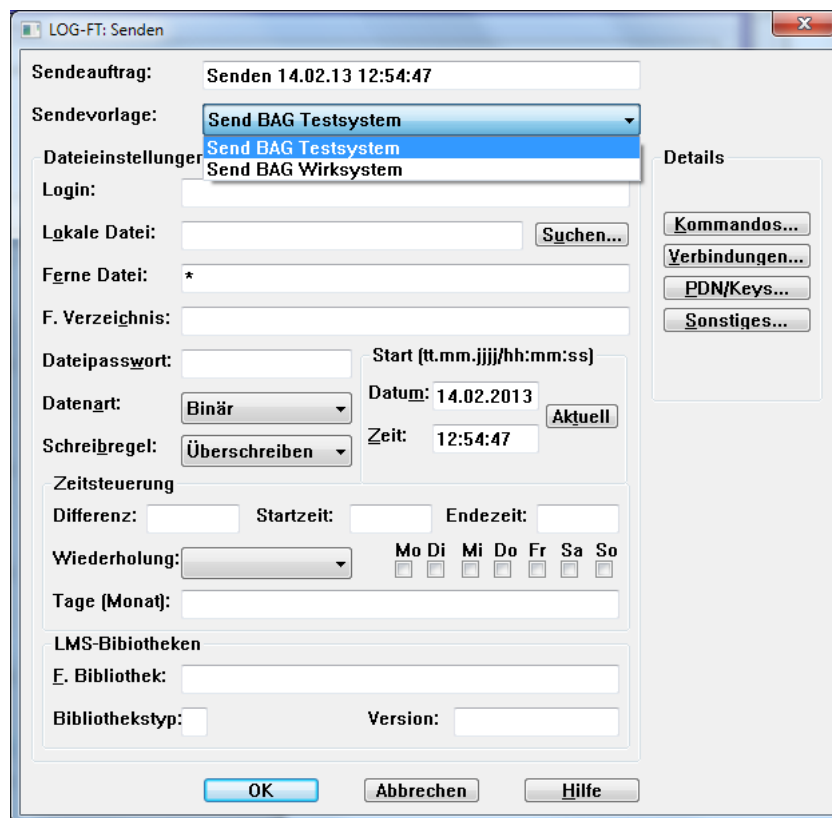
LOG-FT: Senden

Sendeauftrag: Senden 14.02.13 12:54:47

Sendevorlage: Send BAG Testsystem

Send BAG Testsystem
Send BAG Wirksystem

Dateieinstellunger

Login:

Lokale Datei: Suchen...

Ferne Datei: *

F. Verzeichnis:

Dateipasswort:

Datenart: Binär

Schreibregel: Überschreiben

Start (tt.mm.jjjj/hh:mm:ss)

Datum: 14.02.2013

Zeit: 12:54:47

Aktuell

Details

Kommandos...

Verbindungen...

PDN/Keys...

Sonstiges...

Zeitsteuerung

Differenz: Startzeit: Endezeit:

Wiederholung:

Mo Di Mi Do Fr Sa So

Tage (Monat):

LMS-Bibliotheken

F. Bibliothek:

Bibliothekstyp: Version:

OK Abbrechen Hilfe